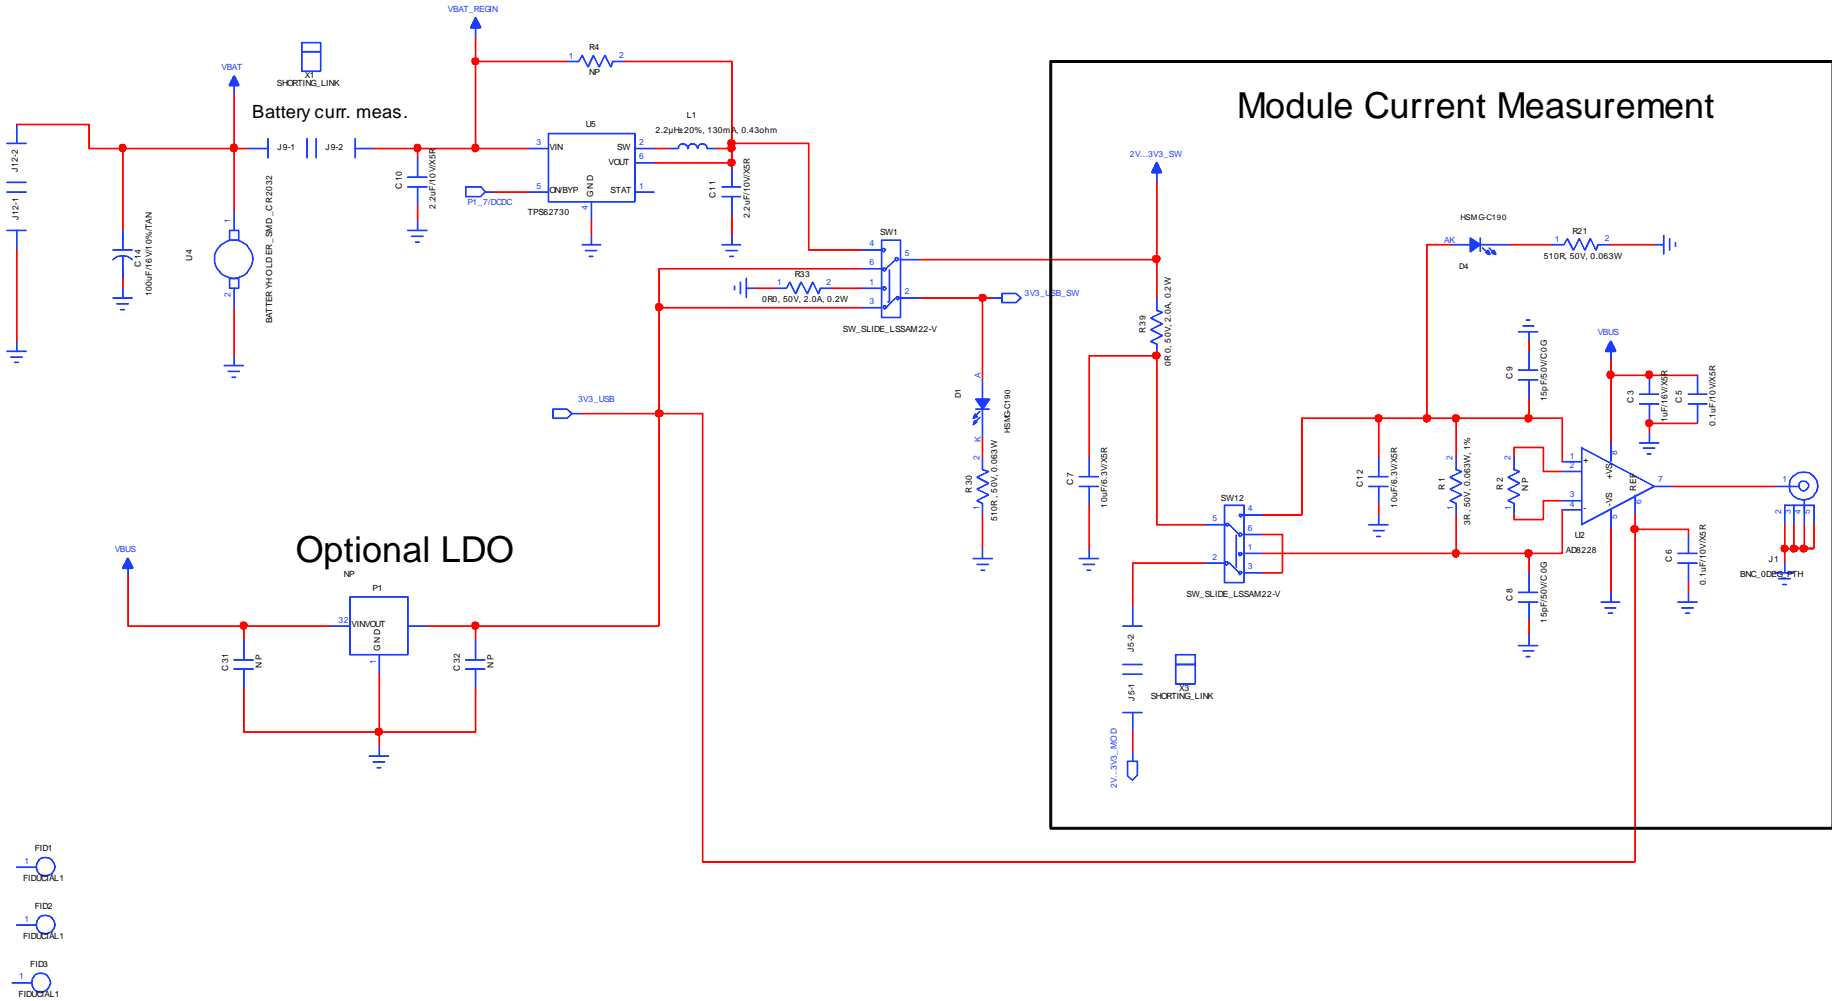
VBAT_REGIN

R4
1 NP 2

VBAT

X1
SHORTING_LINK

Battery curr. meas.

J12-2
J12-1

J9-1 J9-2

C 10
2.2uF/10V/X5R

U5
3 VIN
SW 2
VOUT 6
5 ON/BYP
GND
STAT 1
4
TPS62730

P1_7/DCDC

L1
2.2µH±20%, 130mA, 0.43ohm

C 11
2.2uF/10V/X5R

C 14
100uF/16V/10%/TAN

U4
1
2
BATTER YHOLDER_SMD_CR2032

Module Current Measurement

2V...3V3_SW

SW1
4
5
6
1
2
3
SW_SLIDE_LSSAM22-V

R33
1 2
0R0, 50V, 2.0A, 0.2W

3V3_USB_SW

D1
A
K
HSMG-C190

R 30
2
1
510R, 50V, 0.063W

3V3_USB

R39
0R0, 50V, 2.0A, 0.2W

HSMG-C190
AK
D4

R21
1 2
510R, 50V, 0.063W

C 9
15pF/50V/C0G

VBUS

C 3
1uF/16V/X5R
C 5
0.1uF/10V/X5R

C 7
10uF/6.3V/X5R

C 12
10uF/6.3V/X5R

R 1
2
1
3R, 50V, 0.063W, 1%

R 2
2
1
NP

U2
AD8228
+VS
-VS
REF
7
8
5
6
1
2
3
4

C 6
0.1uF/10V/X5R

J1
BNC_0DEG_PTH
1
2
3
4
5

SW12
4
5
6
1
2
3
SW_SLIDE_LSSAM22-V

C 8
15pF/50V/C0G

VBUS

Optional LDO

NP
P1
32 VIN
VOUT
GND
1

C 31
NP
C 32
NP

J5-2
J5-1

X3
SHORTING_LINK

2V...3V3_MOD

FID1
1
FIDUCIAL1

FID2
1
FIDUCIAL1

FID3
1
FIDUCIAL1